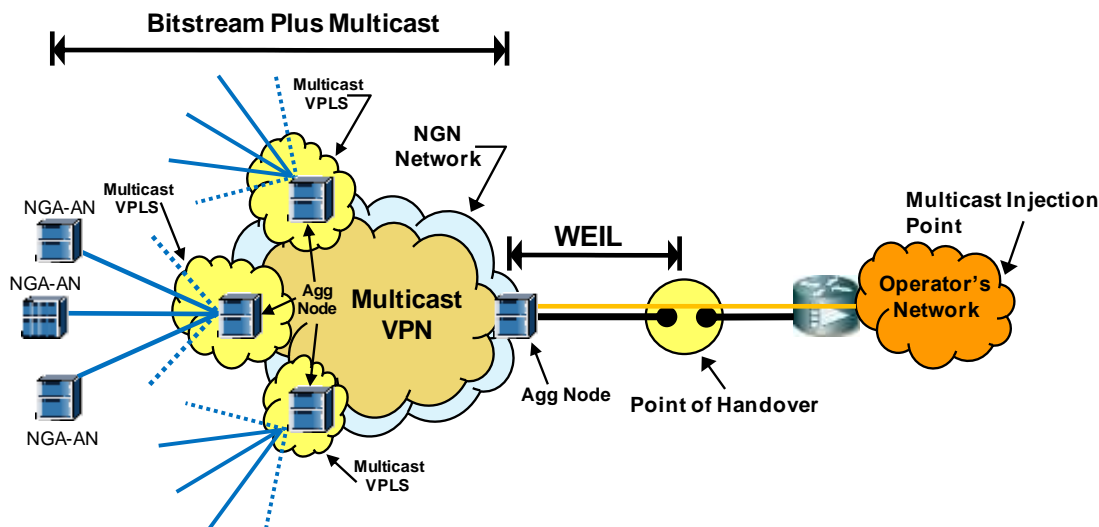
Bitstream Plus Multicast

Multicast VPLS

NGN Network

Multicast VPLS

NGA-AN

NGA-AN

NGA-AN

Agg Node

Multicast VPN

WEIL

Multicast Injection Point

Operator's Network

Agg Node

Point of Handover

Multicast VPLS